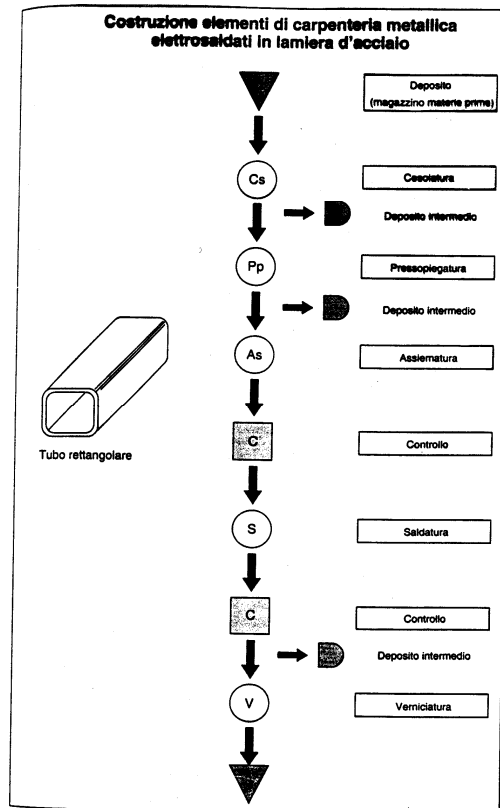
Costruzione elementi di carpenteria metallica elettrosaldati in lamiera d'acciaio

Deposito (magazzino materie prime)

Cs

Cesoiatura

Deposito intermedio

Pp

Pressopiegatura

Deposito intermedio

As

Assiematura

Tubo rettangolare

C

Controllo

S

Saldatura

C

Controllo

Deposito intermedio

V

Verniciatura